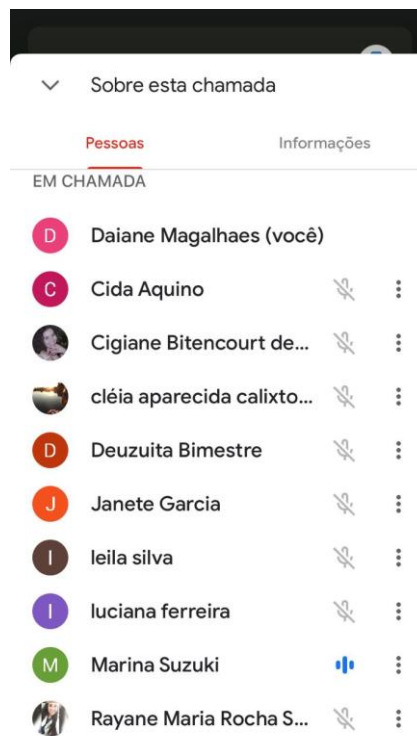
Sobre esta chamada

Pessoas

Informações

EM CHAMADA

D Daiane Magalhaes (você)

C Cida Aquino

Cigiane Bitencourt de...

cléia aparecida calixto...

D Deuzuita Bimestre

J Janete Garcia

I leila silva

I luciana ferreira

M Marina Suzuki

Rayane Maria Rocha S...